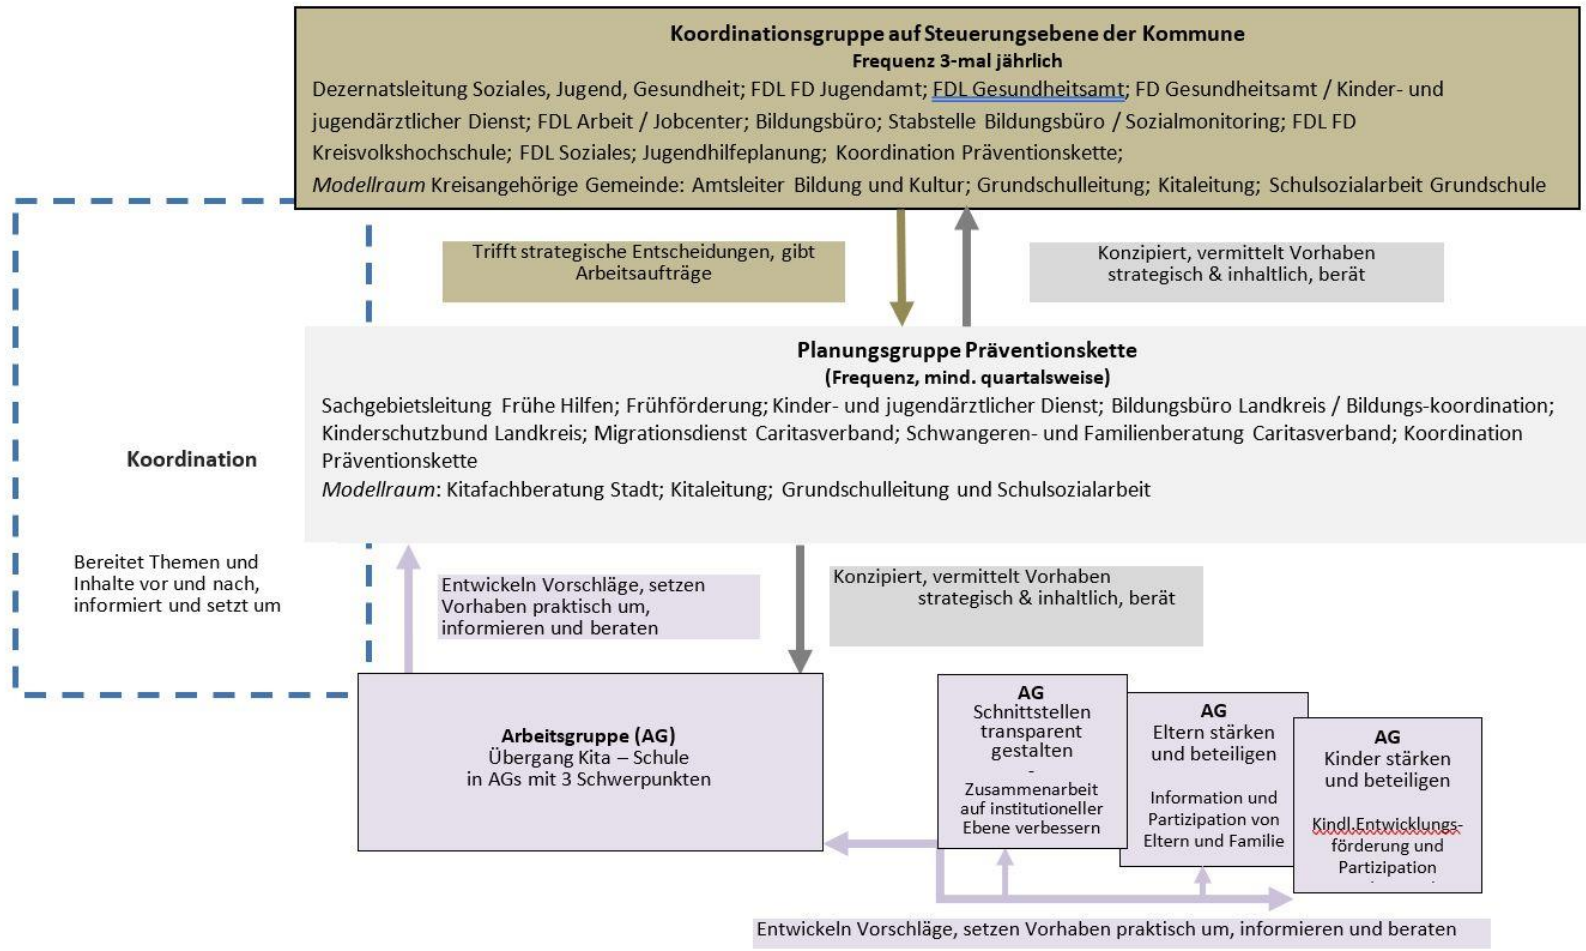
**Koordinationsgruppe auf Steuerungsebene der Kommune**
**Frequenz 3-mal jährlich**
Dezernatsleitung Soziales, Jugend, Gesundheit; FDL FD Jugendamt; FDL Gesundheitsamt; FD Gesundheitsamt / Kinder- und jugendärztlicher Dienst; FDL Arbeit / Jobcenter; Bildungsbüro; Stabstelle Bildungsbüro / Sozialmonitoring; FDL FD Kreisvolkshochschule; FDL Soziales; Jugendhilfeplanung; Koordination Präventionskette;
*Modellraum* Kreisangehörige Gemeinde: Amtsleiter Bildung und Kultur; Grundschulleitung; Kitaleitung; Schulsozialarbeit Grundschule

Trifft strategische Entscheidungen, gibt Arbeitsaufträge

Konzipiert, vermittelt Vorhaben strategisch & inhaltlich, berät

**Planungsgruppe Präventionskette**
**(Frequenz, mind. quartalsweise)**
Sachgebietsleitung Frühe Hilfen; Frühförderung; Kinder- und jugendärztlicher Dienst; Bildungsbüro Landkreis / Bildungs-koordination; Kinderschutzbund Landkreis; Migrationsdienst Caritasverband; Schwangeren- und Familienberatung Caritasverband; Koordination Präventionskette
*Modellraum*: Kitafachberatung Stadt; Kitaleitung; Grundschulleitung und Schulsozialarbeit

**Koordination**

Bereitet Themen und Inhalte vor und nach, informiert und setzt um

Entwickeln Vorschläge, setzen Vorhaben praktisch um, informieren und beraten

Konzipiert, vermittelt Vorhaben strategisch & inhaltlich, berät

**Arbeitsgruppe (AG)**
Übergang Kita – Schule
in AGs mit 3 Schwerpunkten

**AG**
Schnittstellen transparent gestalten
-
Zusammenarbeit auf institutioneller Ebene verbessern

**AG**
Eltern stärken und beteiligen
Information und Partizipation von Eltern und Familie

**AG**
Kinder stärken und beteiligen
Kindl.Entwicklungs-förderung und Partizipation

Entwickeln Vorschläge, setzen Vorhaben praktisch um, informieren und beraten